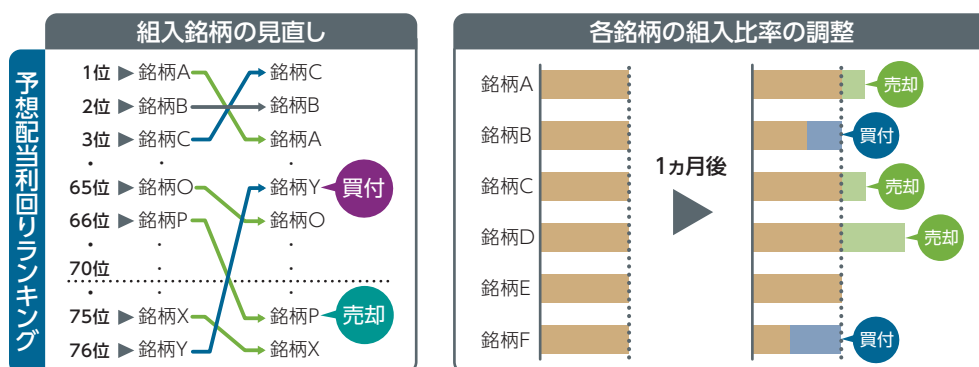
組入銘柄の見直し

予想配当利回りランキング

1位 ▶ 銘柄A
2位 ▶ 銘柄B
3位 ▶ 銘柄C
・
65位 ▶ 銘柄O
66位 ▶ 銘柄P
・
70位
・
75位 ▶ 銘柄X
76位 ▶ 銘柄Y

銘柄C
銘柄B
銘柄A
・
銘柄Y 買付
銘柄O
・
・
銘柄P 売却
銘柄X

各銘柄の組入比率の調整

銘柄A
銘柄B
銘柄C
銘柄D
銘柄E
銘柄F

1ヵ月後

売却
買付
売却
売却
買付